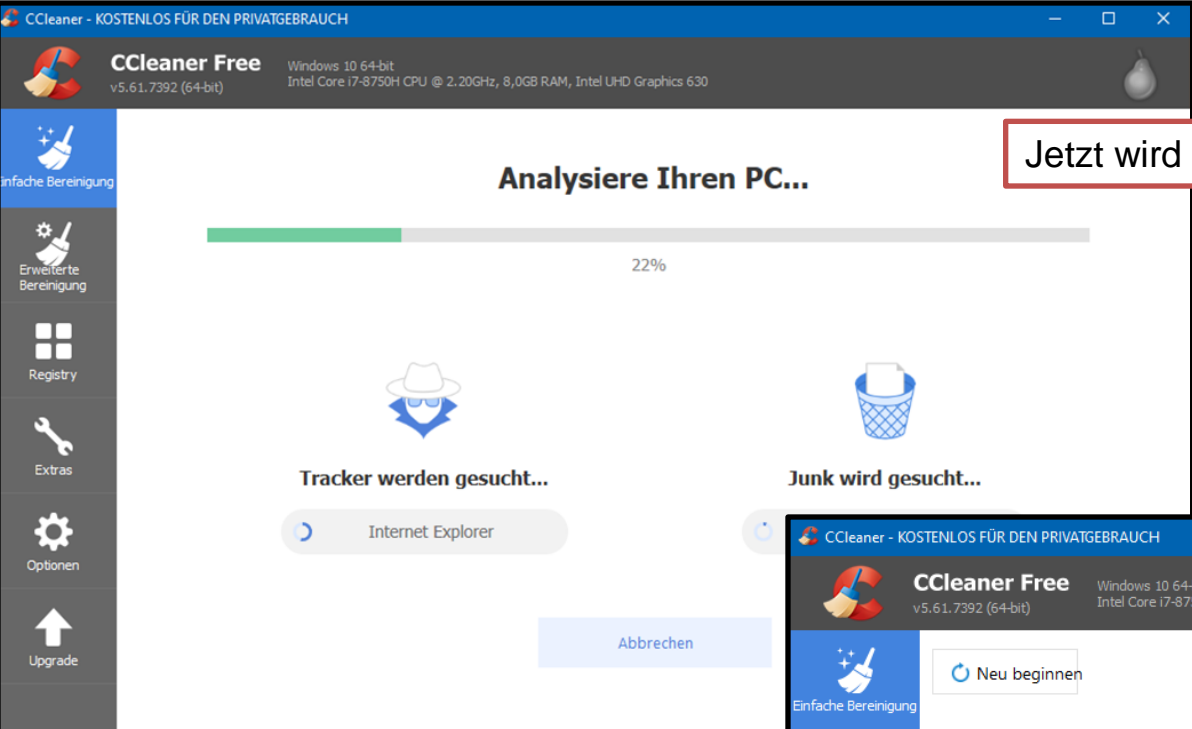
CCleaner - KOSTENLOS FÜR DEN PRIVATGEBRAUCH

CCleaner Free
v5.61.7392 (64-bit)
Windows 10 64-bit
Intel Core i7-8750H CPU @ 2.20GHz, 8,0GB RAM, Intel UHD Graphics 630

Jetzt wird

infache Bereinigung
Erweiterte Bereinigung
Registry
Extras
Optionen
Upgrade

Analysiere Ihren PC...

22%

Tracker werden gesucht...
Internet Explorer

Junk wird gesucht...

Abbrechen

CCleaner - KOSTENLOS FÜR DEN PRIVATGEBRAUCH
CCleaner Free
v5.61.7392 (64-bit)
Windows 10 64-
Intel Core i7-87
Einfache Bereinigung
Neu beginnen